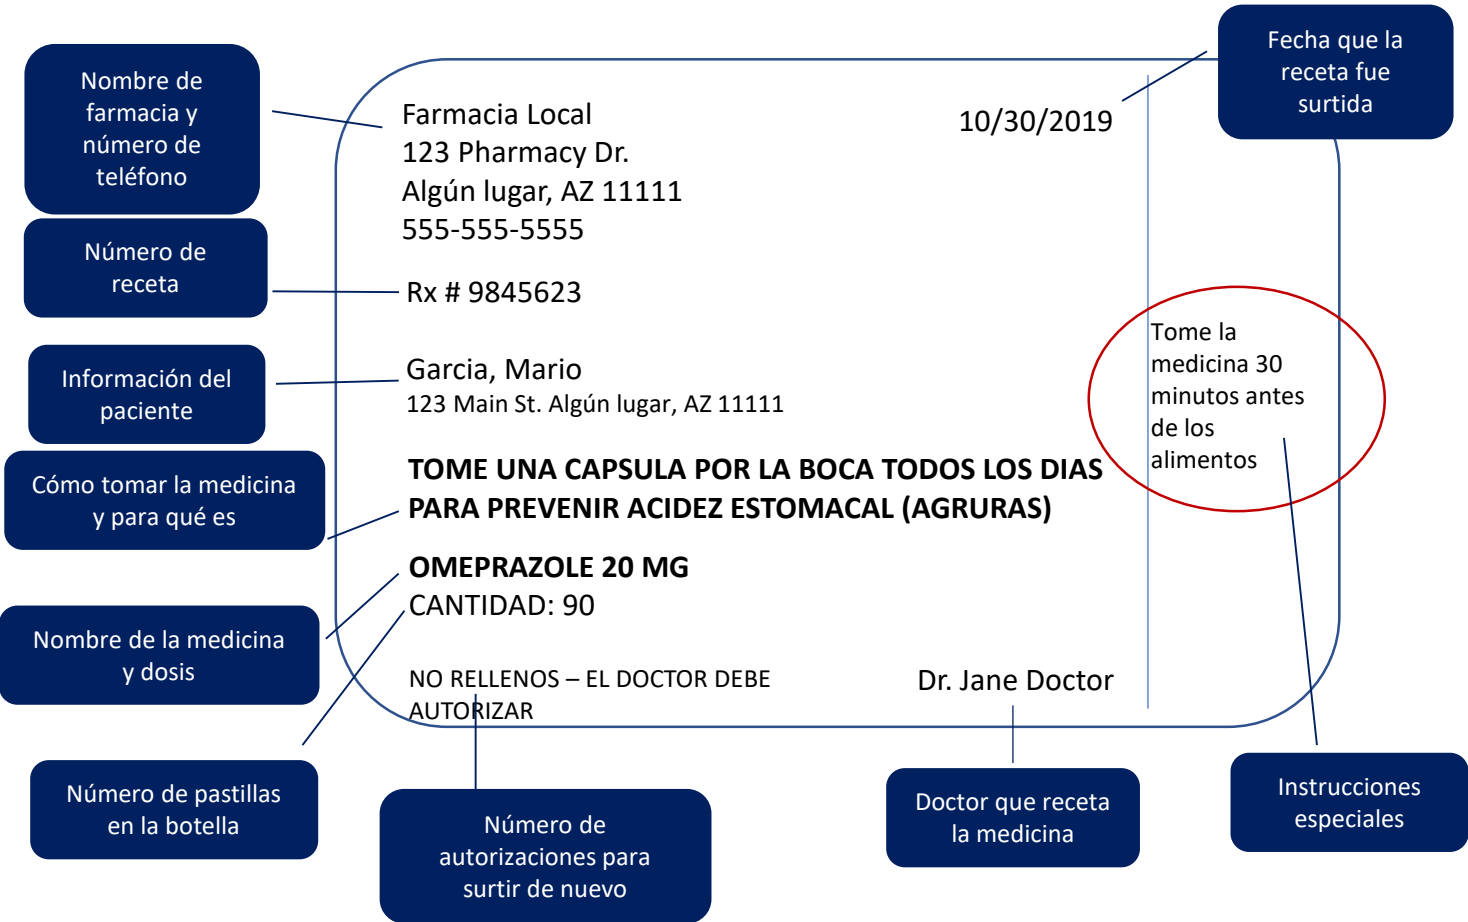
Nombre de farmacia y número de teléfono

Farmacia Local
123 Pharmacy Dr.
Algún lugar, AZ 11111
555-555-5555

10/30/2019

Fecha que la receta fue surtida

Número de receta

Rx # 9845623

Información del paciente

Garcia, Mario
123 Main St. Algún lugar, AZ 11111

Tome la medicina 30 minutos antes de los alimentos

Cómo tomar la medicina y para qué es

TOME UNA CAPSULA POR LA BOCA TODOS LOS DIAS PARA PREVENIR ACIDEZ ESTOMACAL (AGRURAS)

OMEPRAZOLE 20 MG
CANTIDAD: 90

Nombre de la medicina y dosis

NO RELLENOS – EL DOCTOR DEBE AUTORIZAR

Dr. Jane Doctor

Número de pastillas en la botella

Número de autorizaciones para surtir de nuevo

Doctor que receta la medicina

Instrucciones especiales